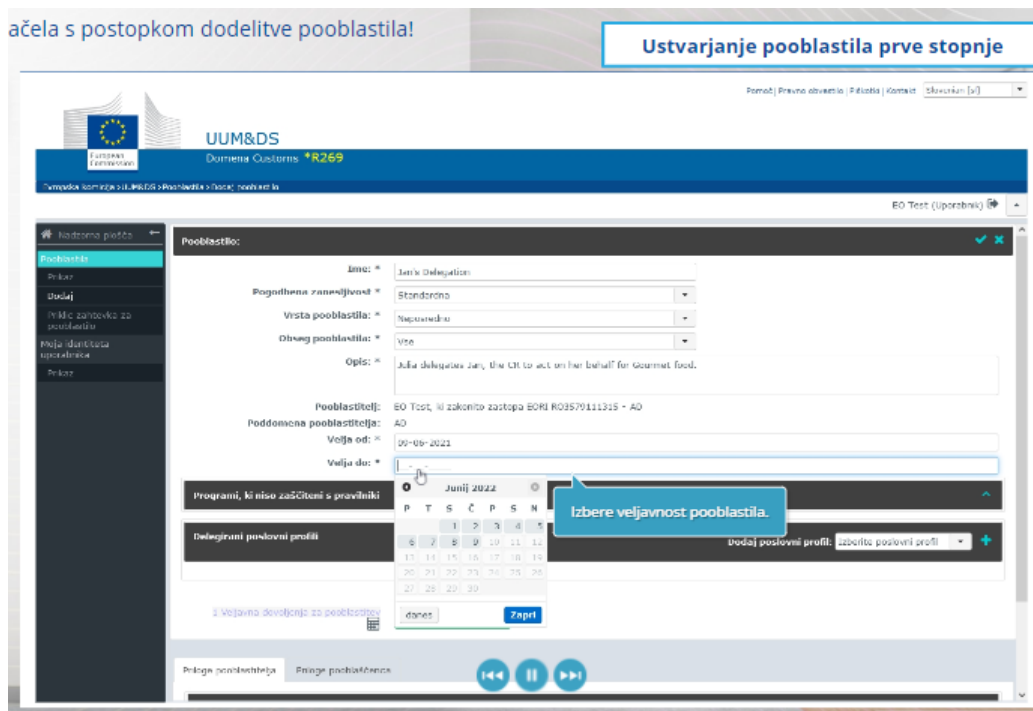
ačela s postopkom dodelitve pooblastila!

Ustvarjanje pooblastila prve stopnje

Pomoč | Pravno obvestilo | Piškotki | Kontakt Slovenian (sl)

European Commission

UUM&DS

Domena Customs *R269

Evropska komisija > UUM&DS > Pooblastila > Dodaj pooblastilo

EO Test (Uporabnik)

Nadzorna plošča

Pooblastila

Prikaz

Dodaj

Priklic zahtevka za pooblastilo

Moja identiteta uporabnika

Prikaz

Pooblastilo:

Ime: * Jan's Delegation

Pogodbena zanesljivost: * Standardna

Vrsta pooblastila: * Neposredno

Obseg pooblastila: * Vse

Opis: * Julia delegates Jan, the CR to act on her behalf for Gourmet food.

Pooblastitelj: EO Test, ki zakonito zastopa EORI RO3570111315 - AO

Poddomena pooblastitelja: AO

Velja od: * 09-06-2021

Velja do: *

Programi, ki niso zaščiteni s pravilniki

Junij 2022

| P | T | S | Č | P | S | N |
|---|---|---|---|---|---|---|
| | | 1 | 2 | 3 | 4 | 5 |
| 6 | 7 | 8 | 9 | 10 | 11 | 12 |
| 13 | 14 | 15 | 16 | 17 | 18 | 19 |
| 20 | 21 | 22 | 23 | 24 | 25 | 26 |
| 27 | 28 | 29 | 30 | | | |

danes Zapri

Izbere veljavnost pooblastila.

Delegirani poslovni profili

Dodaj poslovni profil: Izberite poslovni profil

1 Veljavna dovoljenja za pooblastitev

Priloge pooblastitelja Priloge pooblaščenca